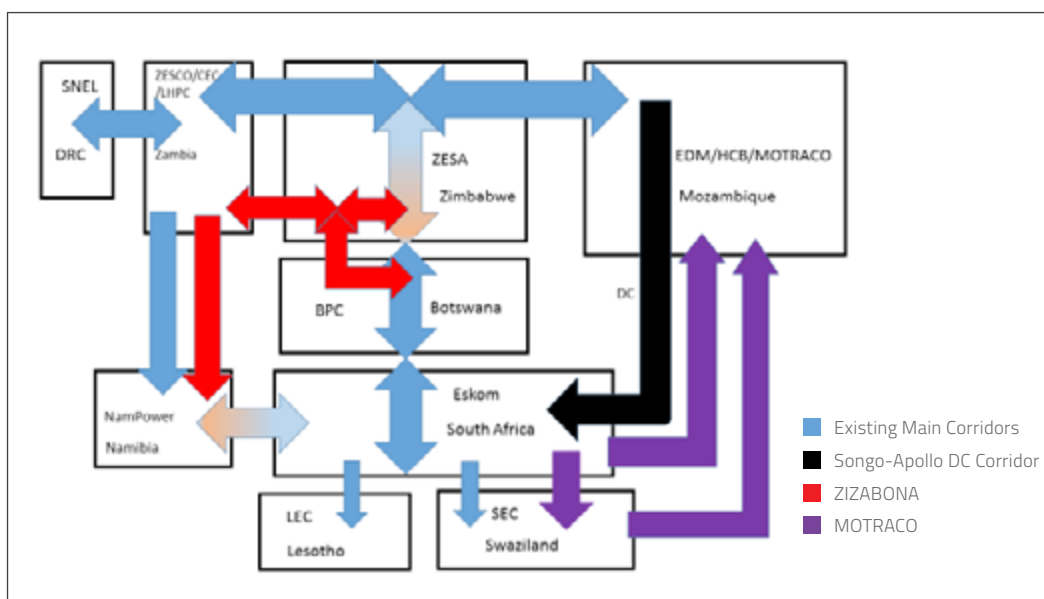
SNEL
DRC
ZESCO/CEC/LHPC
Zambia
ZESA
Zimbabwe
EDM/HCB/MOTRACO
Mozambique
DC
BPC
Botswana
NamPower
Namibia
Eskom
South Africa
LEC
Lesotho
SEC
Swaziland

Existing Main Corridors
Songo-Apollo DC Corridor
ZIZABONA
MOTRACO